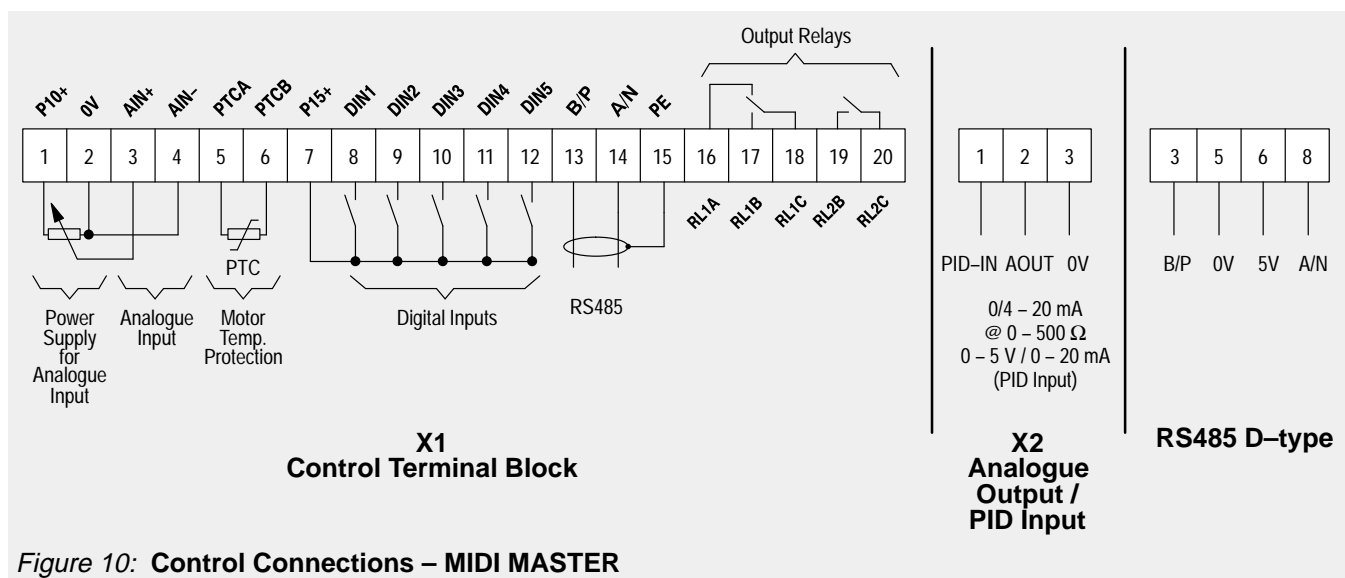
Output Relays

P10+ 0V AIN+ AIN– PTCA PTCB P15+ DIN1 DIN2 DIN3 DIN4 DIN5 B/P A/N PE

| 1 | 2 | 3 | 4 | 5 | 6 | 7 | 8 | 9 | 10 | 11 | 12 | 13 | 14 | 15 | 16 | 17 | 18 | 19 | 20 |
|---|---|---|---|---|---|---|---|---|---|---|---|---|---|---|---|---|---|---|---|

RL1A RL1B RL1C RL2B RL2C

PTC

Power Supply for Analogue Input

Analogue Input

Motor Temp. Protection

Digital Inputs

RS485

| 1 | 2 | 3 |
|---|---|---|

PID–IN AOUT 0V

0/4 – 20 mA
@ 0 – 500 Ω
0 – 5 V / 0 – 20 mA
(PID Input)

| 3 | 5 | 6 | 8 |
|---|---|---|---|

B/P 0V 5V A/N

X1
Control Terminal Block

X2
Analogue Output / PID Input

RS485 D–type

Figure 10: Control Connections – MIDI MASTER